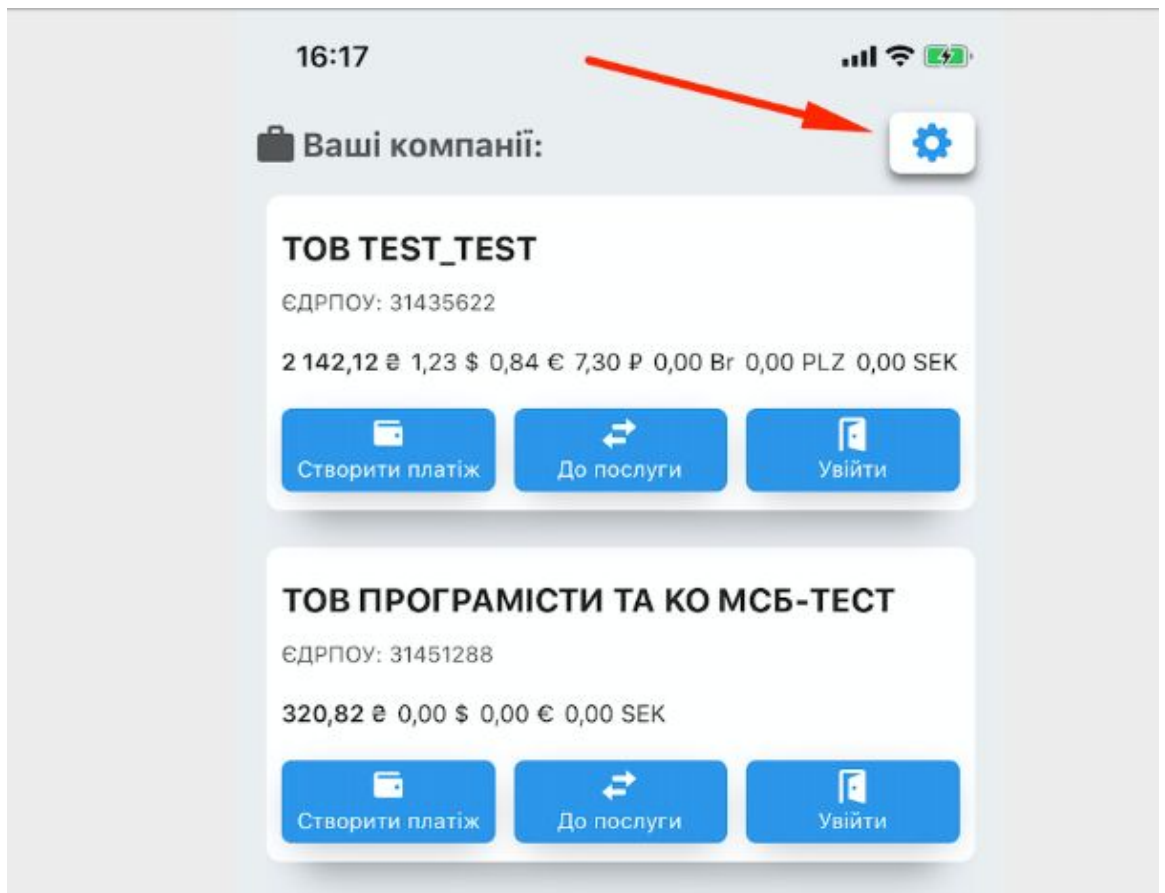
16:17

Ваші компанії:

ТОВ TEST_TEST

ЄДРПОУ: 31435622

2 142,12 ₴ 1,23 $ 0,84 € 7,30 ₽ 0,00 Br 0,00 PLZ 0,00 SEK

Створити платіж
До послуги
Увійти

ТОВ ПРОГРАМІСТИ ТА КО МСБ-ТЕСТ

ЄДРПОУ: 31451288

320,82 ₴ 0,00 $ 0,00 € 0,00 SEK

Створити платіж
До послуги
Увійти